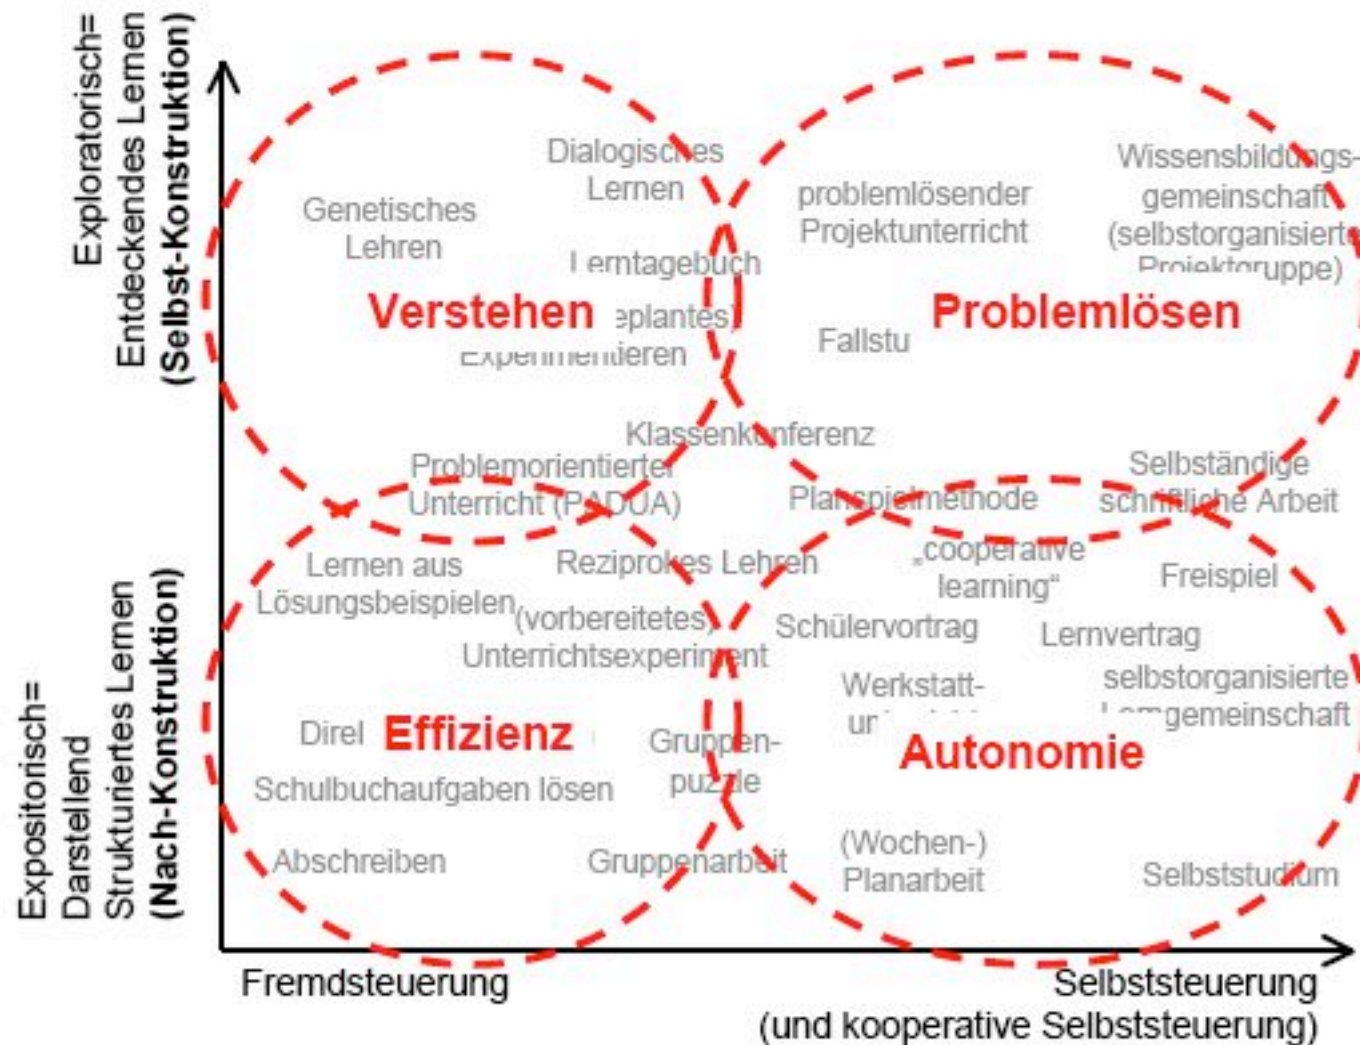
Exploratorisch=
Entdeckendes Lernen
(Selbst-Konstruktion)

Expositorisch=
Darstellend
Strukturiertes Lernen
(Nach-Konstruktion)

Genetisches Lehren

Dialogisches Lernen

Lerntagebuch

Verstehen

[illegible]eplantes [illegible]xperimentieren

problemlösender Projektunterricht

Wissensbildungs-gemeinschaft (selbstorganisierte Projektgruppe)

Fallstu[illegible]

Problemlösen

Klassenkonferenz

Problemorientierter Unterricht (PADUA)

Planspielmethode

Selbständige schriftliche Arbeit

Lernen aus Lösungsbeispielen

Reziprokes Lehren

„cooperative learning"

Freispiel

(vorbereitetes) Unterrichtsexperiment

Schülervortrag

Lernvertrag

Werkstatt-ur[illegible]

selbstorganisierte L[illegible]gemeinschaft

Direl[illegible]

Effizienz

Gruppen-puzzle

Autonomie

Schulbuchaufgaben lösen

Abschreiben

Gruppenarbeit

(Wochen-) Planarbeit

Selbststudium

Fremdsteuerung

Selbststeuerung (und kooperative Selbststeuerung)